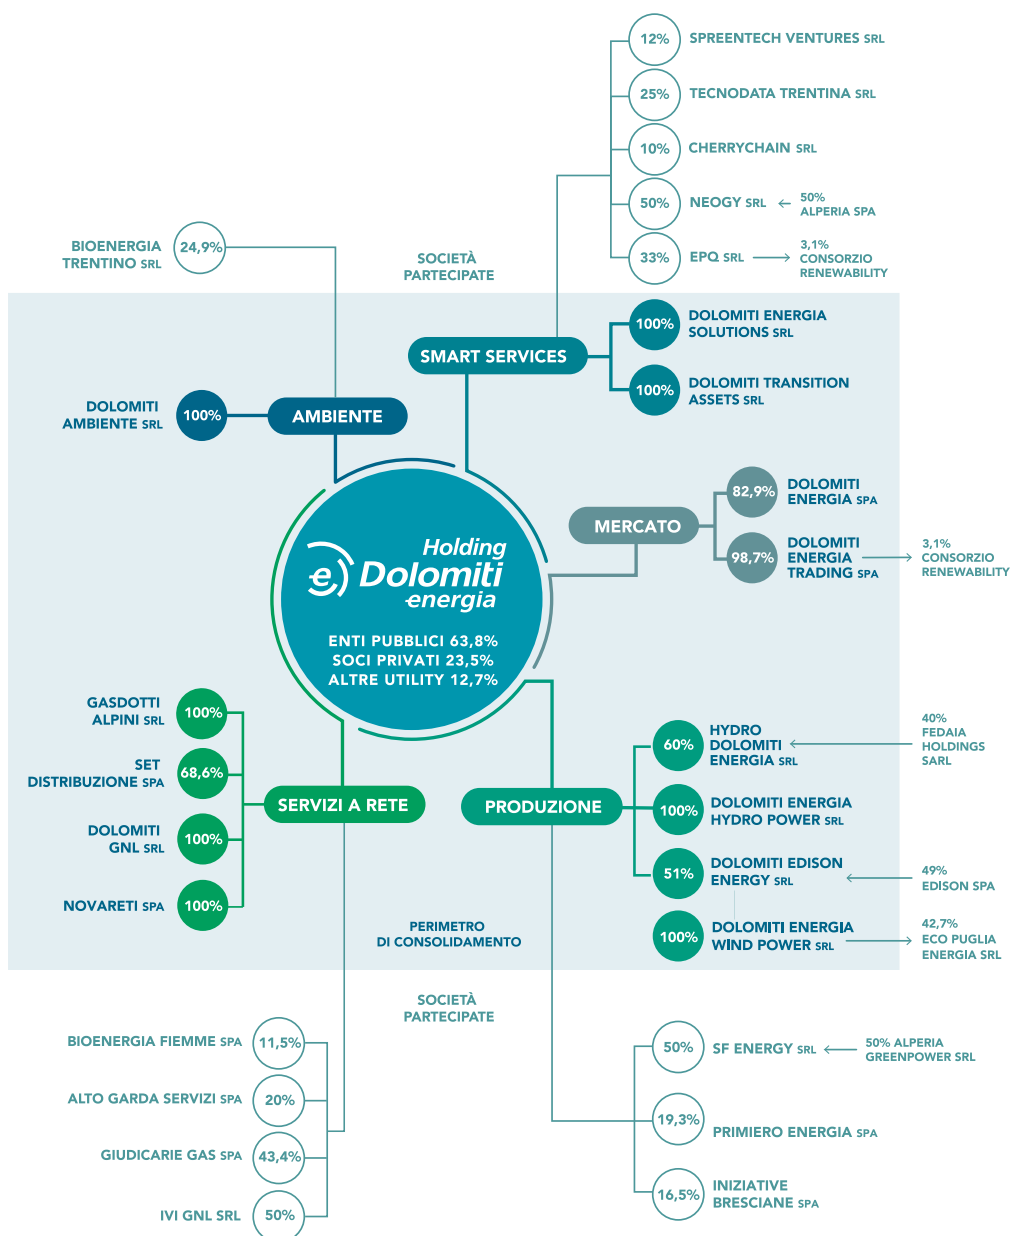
12% SPREENTECH VENTURES SRL

25% TECNODATA TRENTINA SRL

10% CHERRYCHAIN SRL

50% NEOGY SRL ← 50% ALPERIA SPA

33% EPQ SRL → 3,1% CONSORZIO RENEWABILITY

BIOENERGIA TRENTINO SRL 24,9%

SOCIETÀ PARTECIPATE

SMART SERVICES

100% DOLOMITI ENERGIA SOLUTIONS SRL

100% DOLOMITI TRANSITION ASSETS SRL

DOLOMITI AMBIENTE SRL 100%

AMBIENTE

MERCATO

82,9% DOLOMITI ENERGIA SPA

98,7% DOLOMITI ENERGIA TRADING SPA → 3,1% CONSORZIO RENEWABILITY

Holding Dolomiti energia

ENTI PUBBLICI 63,8%
SOCI PRIVATI 23,5%
ALTRE UTILITY 12,7%

GASDOTTI ALPINI SRL 100%

SET DISTRIBUZIONE SPA 68,6%

DOLOMITI GNL SRL 100%

NOVARETI SPA 100%

SERVIZI A RETE

PRODUZIONE

60% HYDRO DOLOMITI ENERGIA SRL ← 40% FEDAIA HOLDINGS SARL

100% DOLOMITI ENERGIA HYDRO POWER SRL

51% DOLOMITI EDISON ENERGY SRL ← 49% EDISON SPA

100% DOLOMITI ENERGIA WIND POWER SRL → 42,7% ECO PUGLIA ENERGIA SRL

PERIMETRO DI CONSOLIDAMENTO

SOCIETÀ PARTECIPATE

BIOENERGIA FIEMME SPA 11,5%

ALTO GARDA SERVIZI SPA 20%

GIUDICARIE GAS SPA 43,4%

IVI GNL SRL 50%

50% SF ENERGY SRL ← 50% ALPERIA GREENPOWER SRL

19,3% PRIMIERO ENERGIA SPA

16,5% INIZIATIVE BRESCIANE SPA